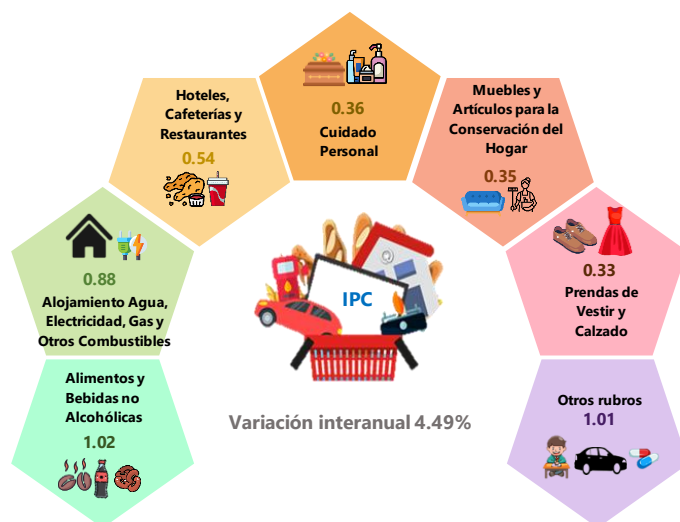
0.36
Cuidado Personal

Hoteles, Cafeterías y Restaurantes
0.54

Muebles y Artículos para la Conservación del Hogar
0.35

0.88
Alojamiento Agua, Electricidad, Gas y Otros Combustibles

IPC

0.33
Prendas de Vestir y Calzado

Alimentos y Bebidas no Alcohólicas
1.02

Variación interanual 4.49%

Otros rubros
1.01